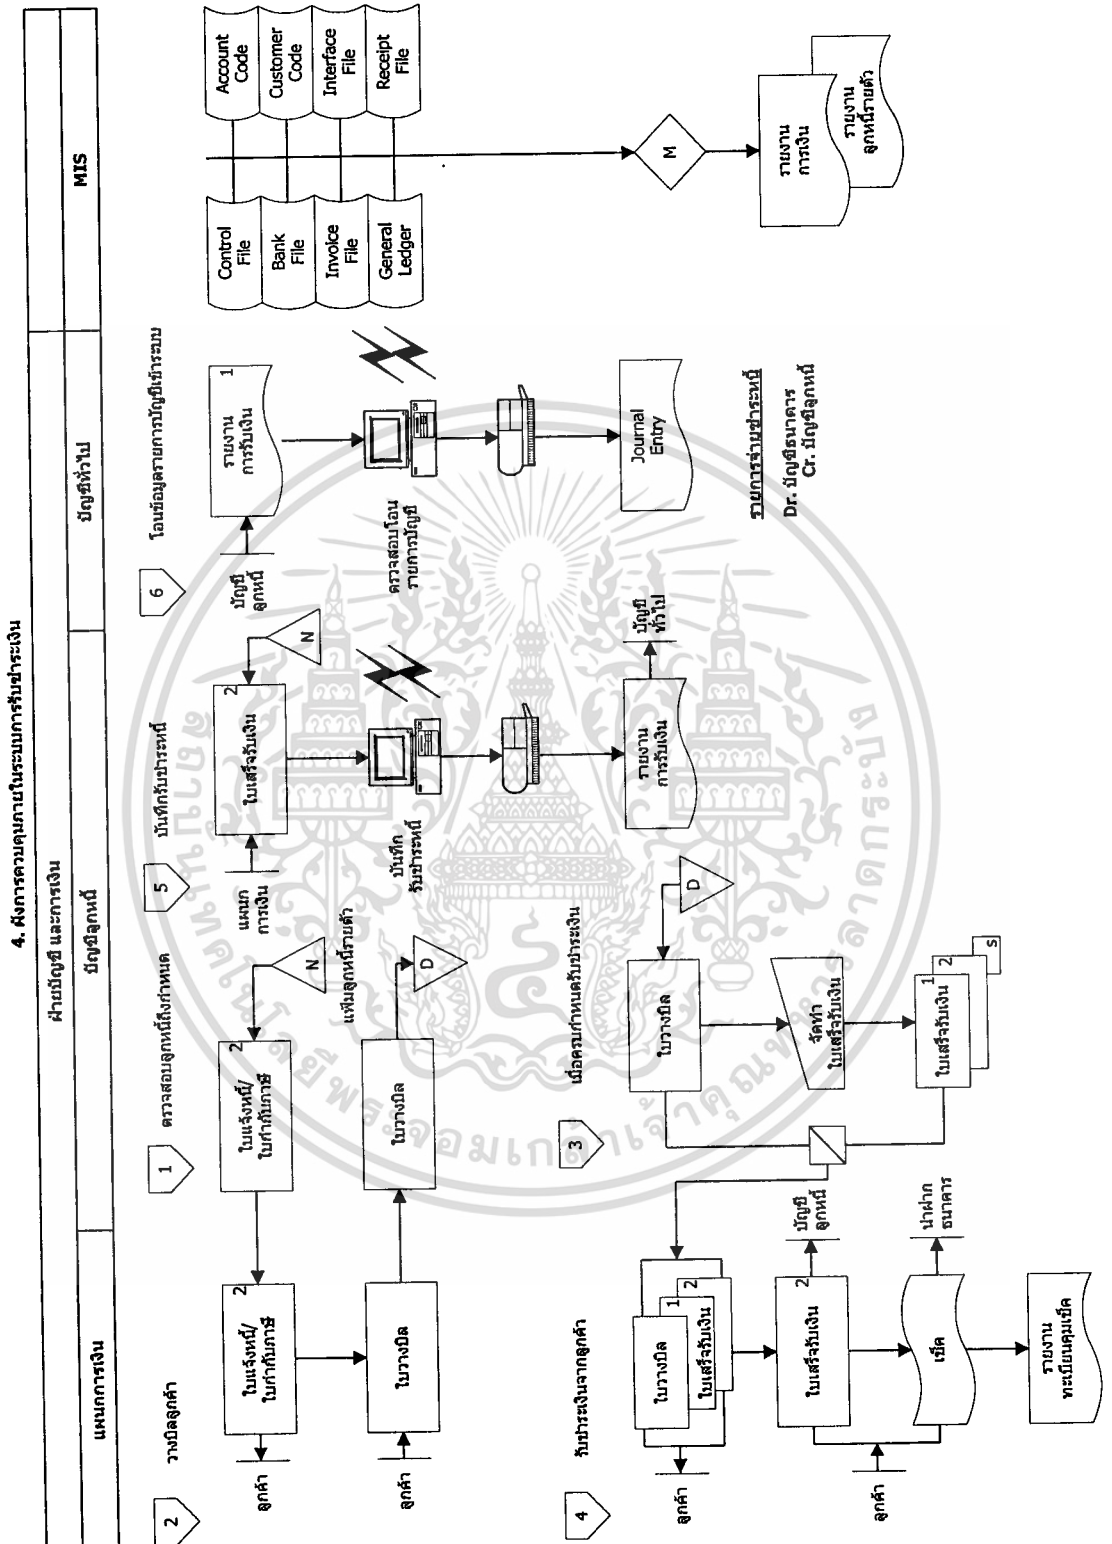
4. ผังการควบคุมภายในระบบการรับชำระเงิน

| แผนกการเงิน | ฝ่ายบัญชี และการเงิน: บัญชีลูกหนี้ | ฝ่ายบัญชี และการเงิน: บัญชีทั่วไป | MIS |
|---|---|---|---|

2 วางบิลลูกค้า

ลูกค้า

ใบแจ้งหนี้/ใบกำกับภาษี 2

ลูกค้า

ใบวางบิล

1 ตรวจสอบลูกหนี้ถึงกำหนด

ใบแจ้งหนี้/ใบกำกับภาษี 2

N

แฟ้มลูกหนี้รายตัว

ใบวางบิล

D

4 รับชำระเงินจากลูกค้า

ลูกค้า

ใบวางบิล 1

ใบเสร็จรับเงิน 2

ใบเสร็จรับเงิน 2

บัญชีลูกหนี้

ลูกค้า

เช็ค

นำฝากธนาคาร

รายงานทะเบียนคุมเช็ค

3 เมื่อครบกำหนดรับชำระเงิน

ใบวางบิล

D

จัดทำใบเสร็จรับเงิน

ใบเสร็จรับเงิน 1 2

S

5 บันทึกรับชำระหนี้

แผนกการเงิน

ใบเสร็จรับเงิน 2

N

บันทึกรับชำระหนี้

รายงานการรับเงิน

บัญชีทั่วไป

6 โอนข้อมูลรายการบัญชีเข้าระบบ

บัญชีลูกหนี้

รายงานการรับเงิน 1

ตรวจสอบโอนรายการบัญชี

Journal Entry

รายการจ่ายชำระหนี้
Dr. บัญชีธนาคาร
Cr. บัญชีลูกหนี้

Control File

Bank File

Invoice File

General Ledger

Account Code

Customer Code

Interface File

Receipt File

M

รายงานการเงิน

รายงานลูกหนี้รายตัว